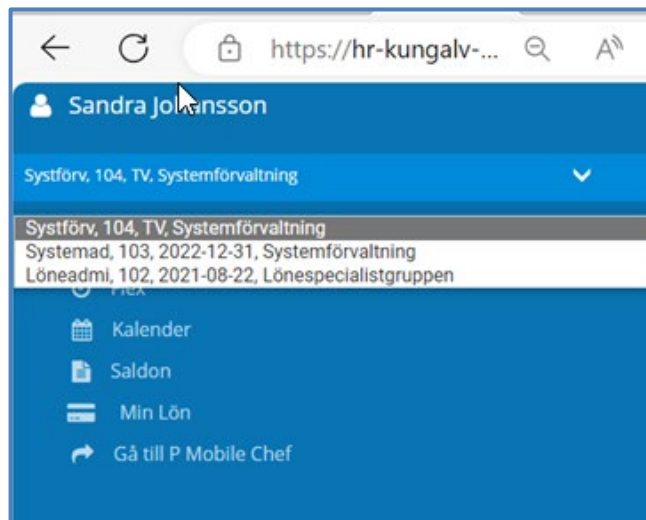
https://hr-kungalv-...

Sandra Johansson

Systförv, 104, TV, Systemförvaltning

Systförv, 104, TV, Systemförvaltning
Systemad, 103, 2022-12-31, Systemförvaltning
Löneadmi, 102, 2021-08-22, Lönespecialistgruppen

Flex

Kalender

Saldon

Min Lön

Gå till P Mobile Chef